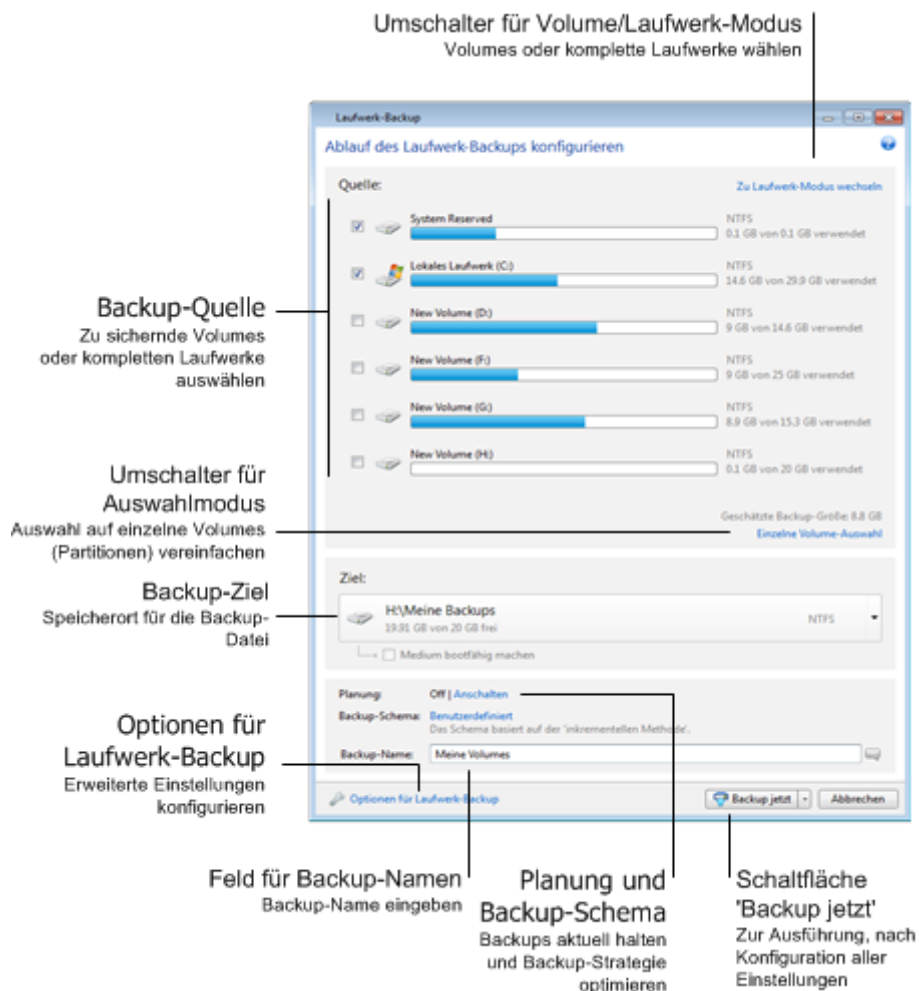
Umschalter für Volume/Laufwerk-Modus
Volumes oder komplette Laufwerke wählen

Laufwerk-Backup

Ablauf des Laufwerk-Backups konfigurieren

Quelle:

Zu Laufwerk-Modus wechseln

System Reserved
NTFS
0.1 GB von 0.1 GB verwendet

Lokales Laufwerk (C:)
NTFS
14.6 GB von 29.9 GB verwendet

New Volume (D:)
NTFS
9 GB von 14.6 GB verwendet

New Volume (F:)
NTFS
9 GB von 25 GB verwendet

New Volume (G:)
NTFS
8.9 GB von 15.3 GB verwendet

New Volume (H:)
NTFS
0.1 GB von 20 GB verwendet

Geschätzte Backup-Größe: 8.8 GB
Einzelne Volume-Auswahl

Backup-Quelle
Zu sichernde Volumes oder kompletten Laufwerke auswählen

Umschalter für Auswahlmodus
Auswahl auf einzelne Volumes (Partitionen) vereinfachen

Ziel:
H:\Meine Backups
19.91 GB von 20 GB frei
NTFS
Medium bootfähig machen

Backup-Ziel
Speicherort für die Backup-Datei

Planung: Off | Anschalten
Backup-Schema: Benutzerdefiniert
Das Schema basiert auf der 'inkrementellen Methode'.
Backup-Name: Meine Volumes

Optionen für Laufwerk-Backup
Backup jetzt
Abbrechen

Optionen für Laufwerk-Backup
Erweiterte Einstellungen konfigurieren

Feld für Backup-Namen
Backup-Name eingeben

Planung und Backup-Schema
Backups aktuell halten und Backup-Strategie optimieren

Schaltfläche 'Backup jetzt'
Zur Ausführung, nach Konfiguration aller Einstellungen